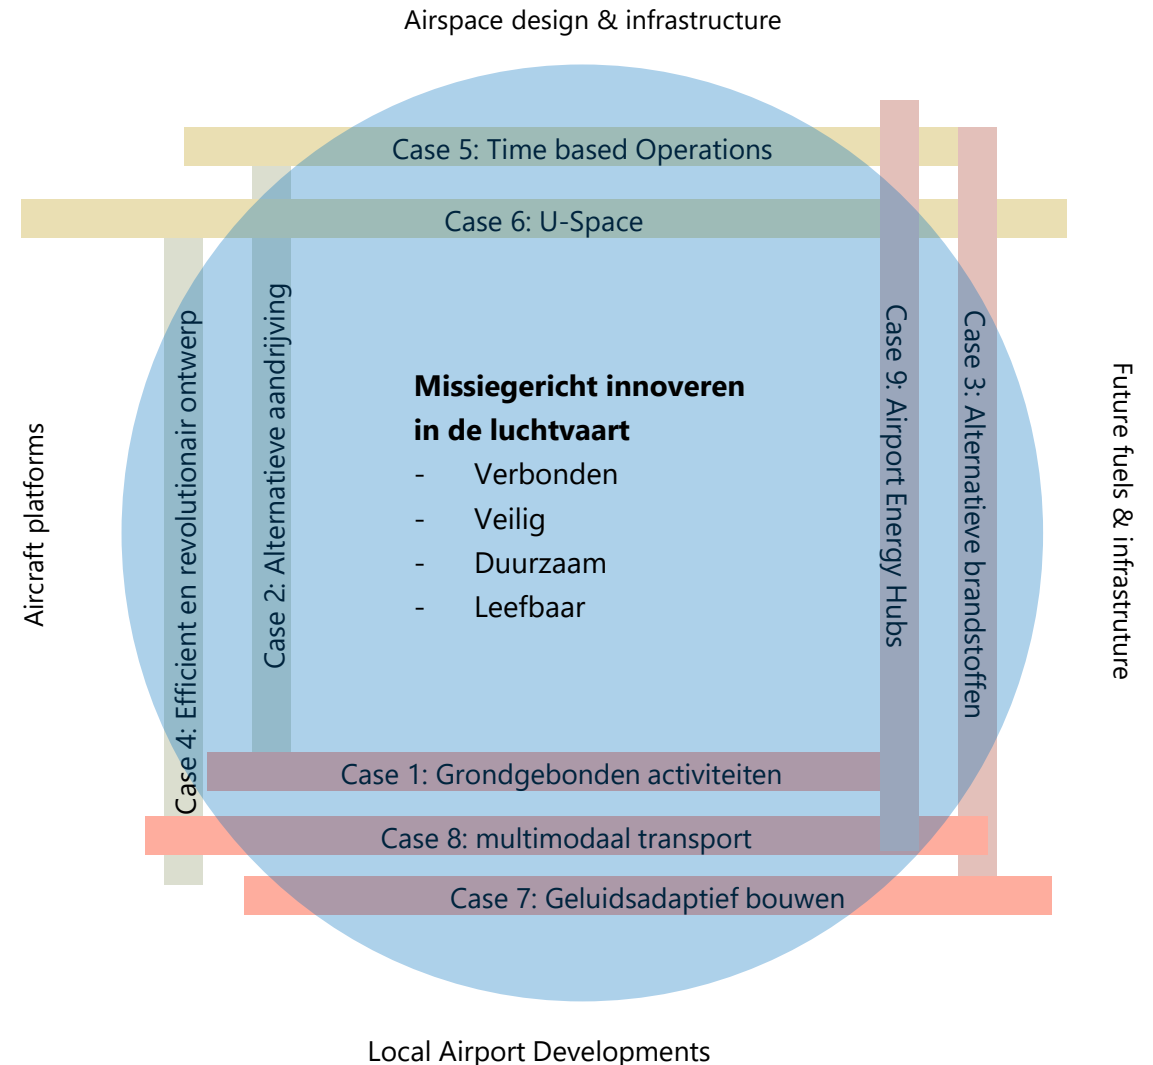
Airspace design & infrastructure

Case 5: Time based Operations

Case 6: U-Space

Aircraft platforms

Case 4: Efficient en revolutionair ontwerp

Case 2: Alternatieve aandrijving

**Missiegericht innoveren in de luchtvaart**

- Verbonden
- Veilig
- Duurzaam
- Leefbaar

Case 9: Airport Energy Hubs

Case 3: Alternatieve brandstoffen

Future fuels & infrastruture

Case 1: Grondgebonden activiteiten

Case 8: multimodaal transport

Case 7: Geluidsadaptief bouwen

Local Airport Developments